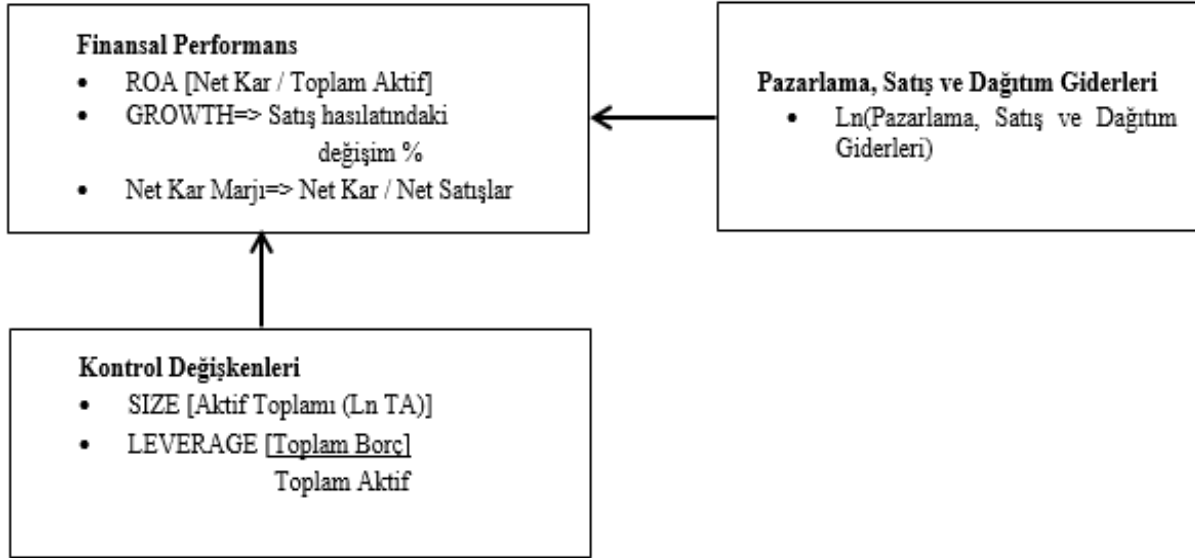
**Finansal Performans**
- ROA [Net Kar / Toplam Aktif]
- GROWTH=> Satış hasılatındaki değişim %
- Net Kar Marjı=> Net Kar / Net Satışlar

**Pazarlama, Satış ve Dağıtım Giderleri**
- Ln(Pazarlama, Satış ve Dağıtım Giderleri)

**Kontrol Değişkenleri**
- SIZE [Aktif Toplamı (Ln TA)]
- LEVERAGE [Toplam Borç] Toplam Aktif